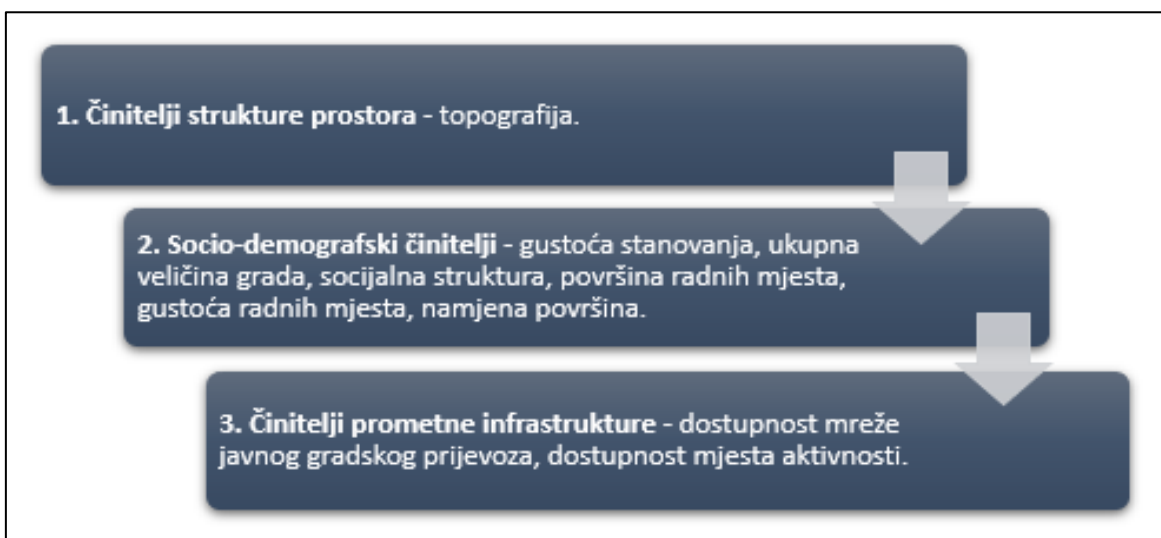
**1. Činitelji strukture prostora** - topografija.

**2. Socio-demografski činitelji** - gustoća stanovanja, ukupna veličina grada, socijalna struktura, površina radnih mjesta, gustoća radnih mjesta, namjena površina.

**3. Činitelji prometne infrastrukture** - dostupnost mreže javnog gradskog prijevoza, dostupnost mjesta aktivnosti.